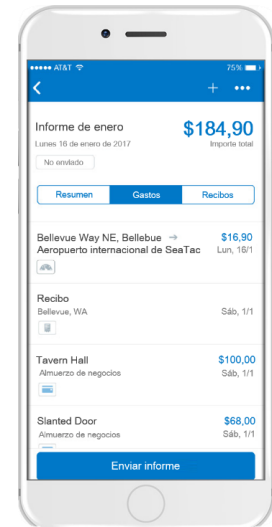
••••• AT&T 75%

Informe de enero
Lunes 16 de enero de 2017
$184,90
Importe total
No enviado

Resumen
Gastos
Recibos

Bellevue Way NE, Bellebue →
Aeropuerto internacional de SeaTac
$16,90
Lun, 16/1

Recibo
Bellevue, WA
Sáb, 1/1

Tavern Hall
Almuerzo de negocios
$100,00
Sáb, 1/1

Slanted Door
Almuerzo de negocios
$68,00
Sáb, 1/1

Enviar informe